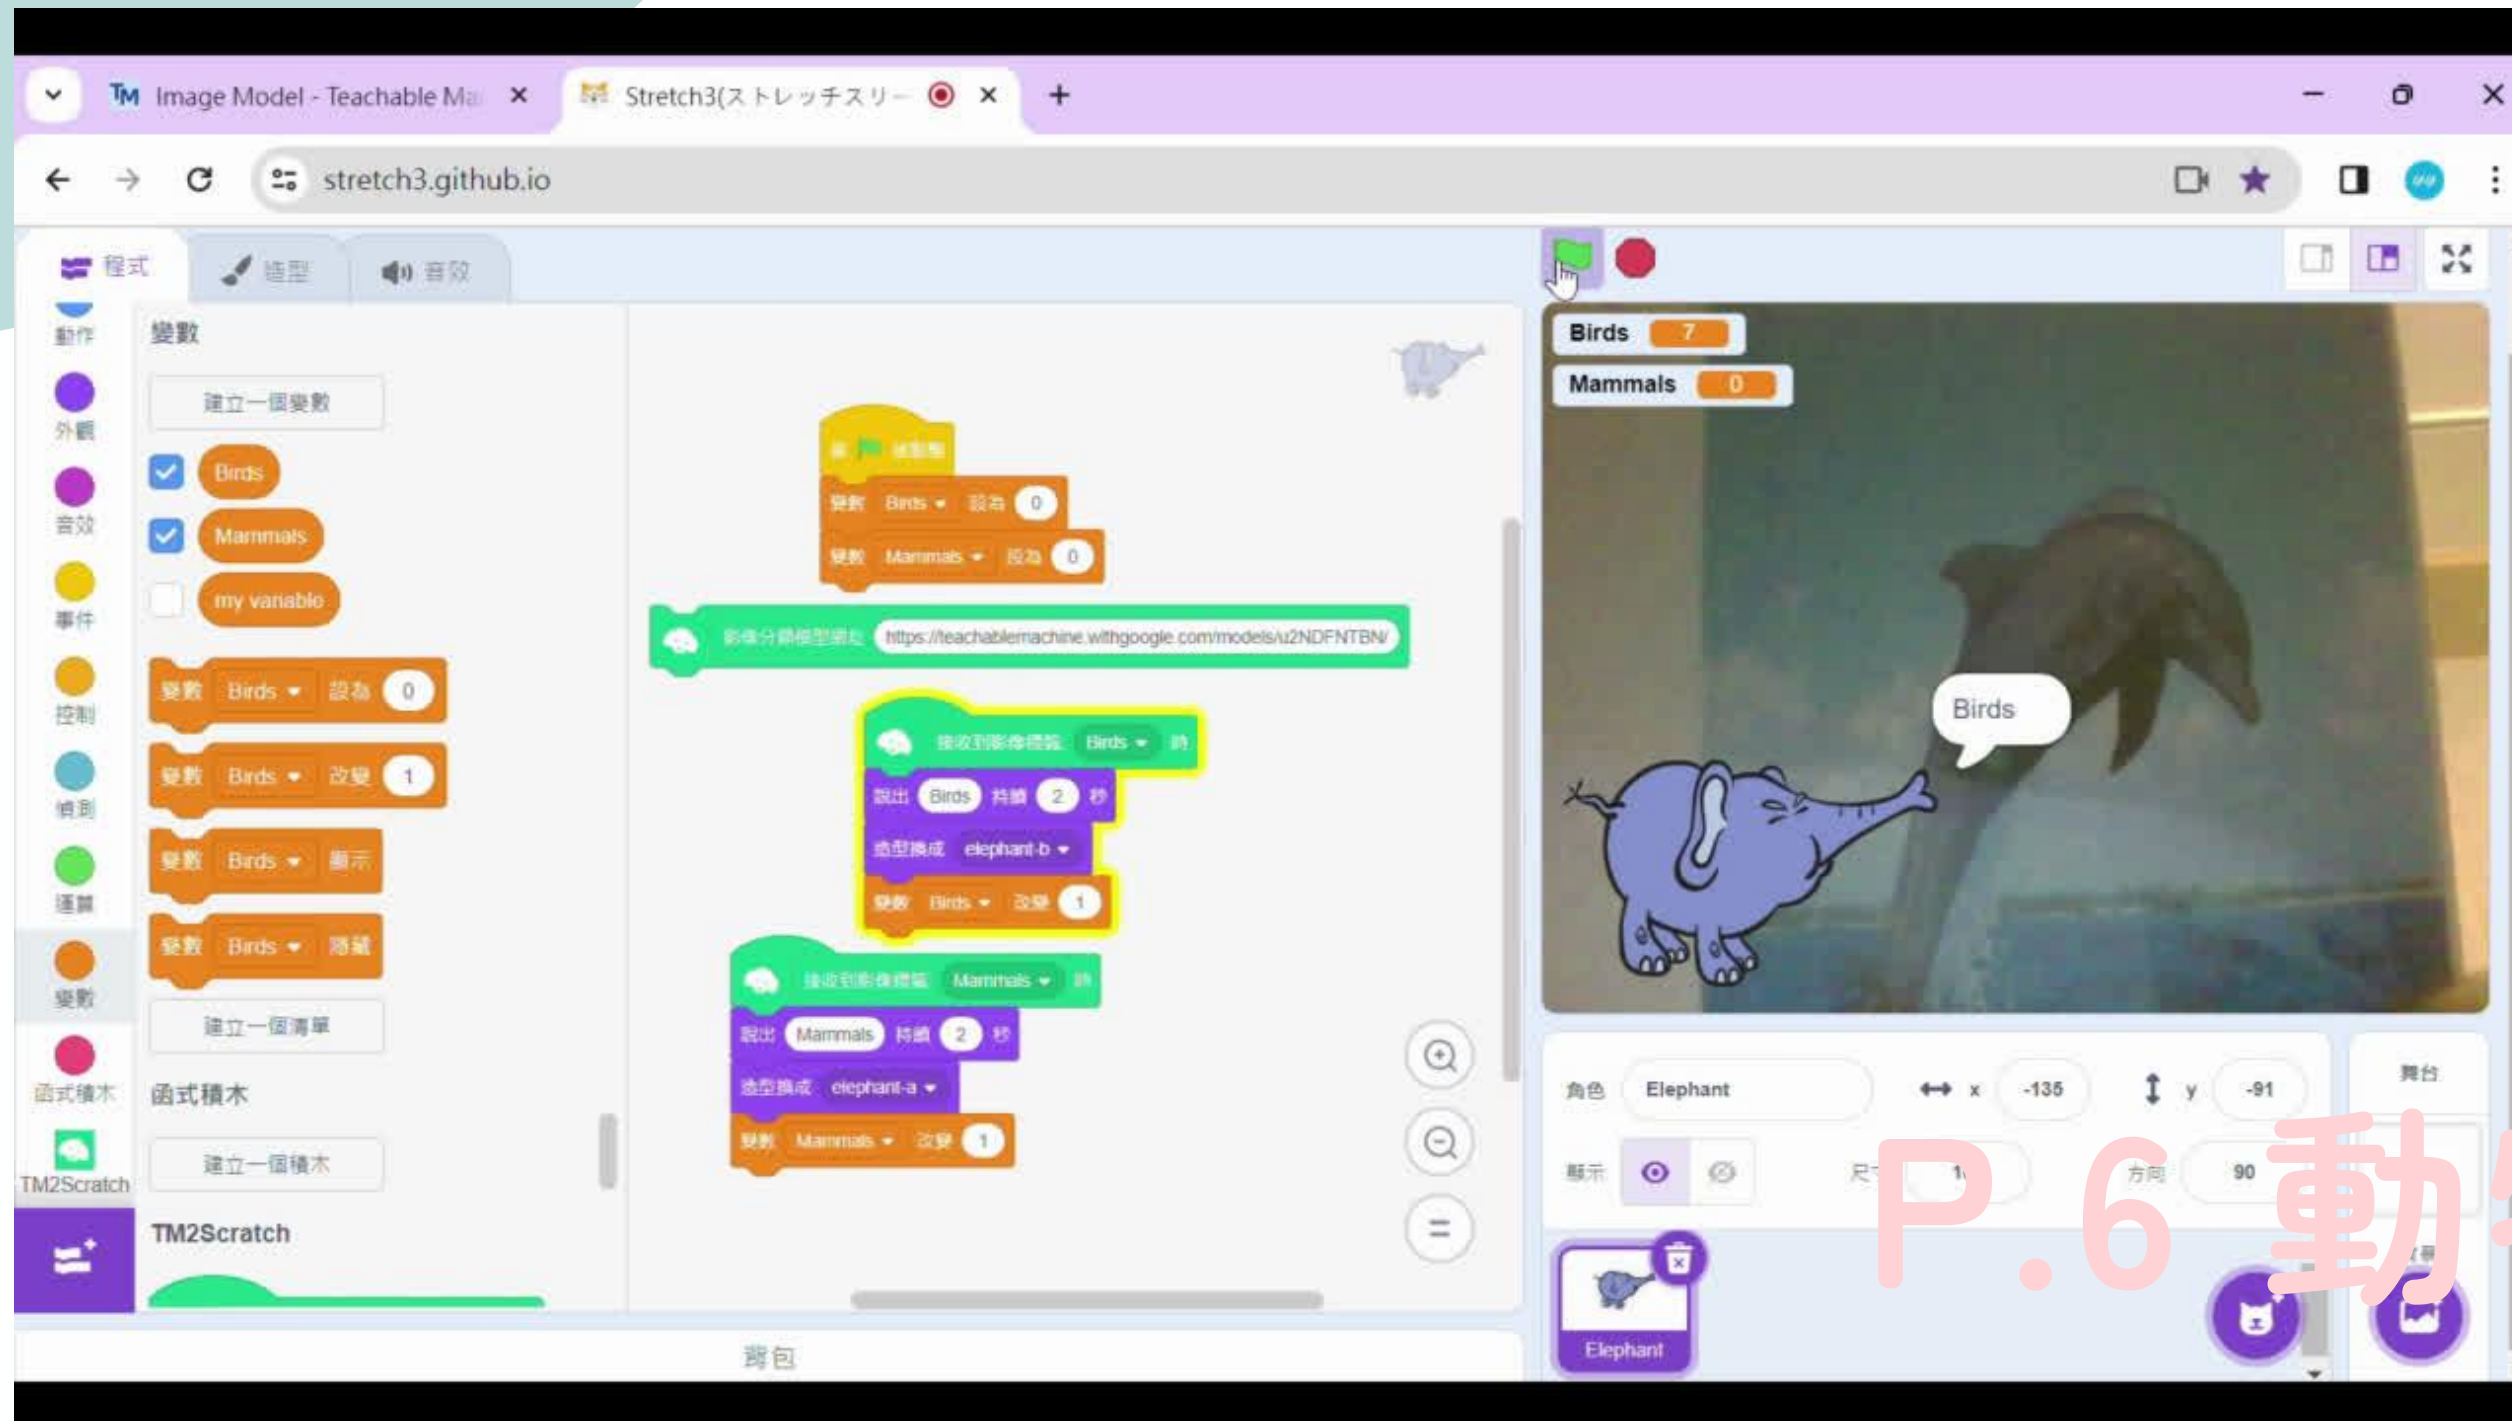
Image Model - Teachable Ma ×
Stretch3(ストレッチスリー ×
+
stretch3.github.io

程式
造型
音效

動作
外觀
音效
事件
控制
偵測
運算
變數
函式積木
TM2Scratch

變數
建立一個變數
Birds
Mammals
my variable
變數 Birds 設為 0
變數 Birds 改變 1
變數 Birds 顯示
變數 Birds 隱藏
建立一個清單
函式積木
建立一個積木
TM2Scratch

當 綠旗 被點擊
變數 Birds 設為 0
變數 Mammals 設為 0
影像分類模型網址 https://teachablemachine.withgoogle.com/models/u2NDFNTBN/
接收到影像標籤 Birds 時
說出 Birds 持續 2 秒
造型換成 elephant-b
變數 Birds 改變 1
接收到影像標籤 Mammals 時
說出 Mammals 持續 2 秒
造型換成 elephant-a
變數 Mammals 改變 1

Birds 7
Mammals 0
Birds

角色 Elephant x -135 y -91
顯示 尺寸 1 方向 90
舞台
Elephant
背包
P.6 動